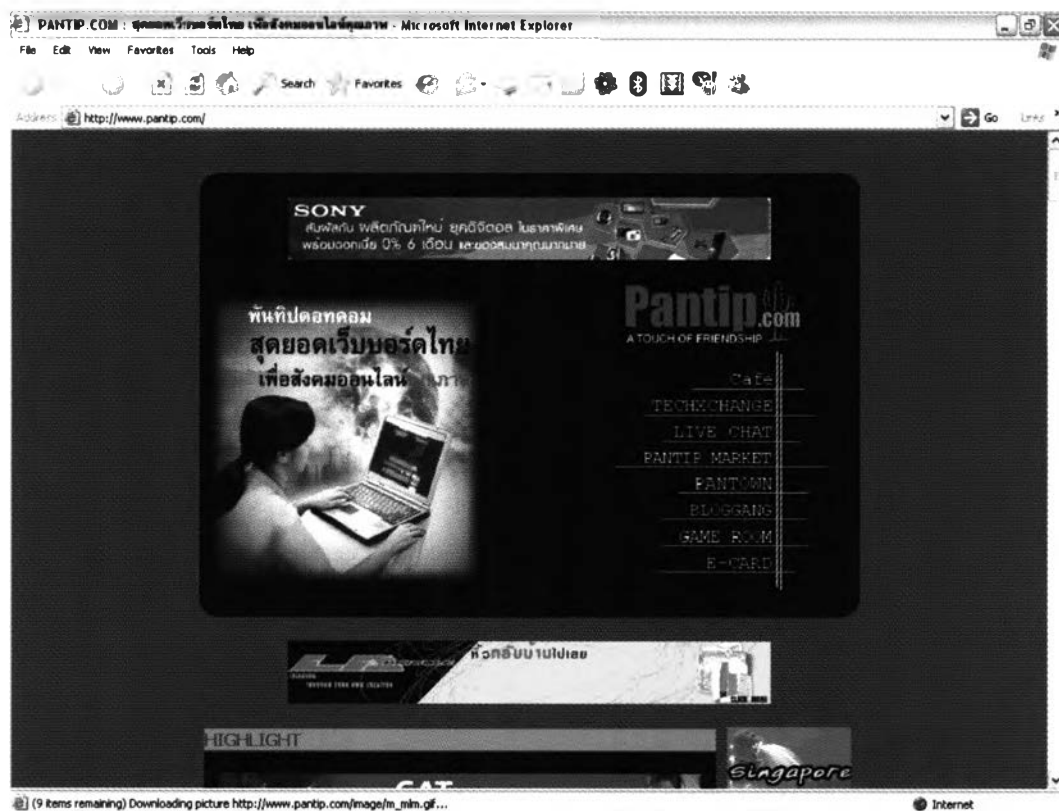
PANTIP.COM : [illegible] - Microsoft Internet Explorer

File Edit View Favorites Tools Help

Search Favorites

Address http://www.pantip.com/

Go Links

SONY
สัมผัสกับ ผลิตภัณฑ์ใหม่ ยุคดิจิตอล ในราคาพิเศษ
พร้อมดอกเบี้ย 0% 6 เดือน และของสมนาคุณมากมาย

พันทิปดอทคอม
สุดยอดเว็บบอร์ดไทย
เพื่อสังคมออนไลน์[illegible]

Pantip.com
A TOUCH OF FRIENDSHIP

Cafe
TECHXCHANGE
LIVE CHAT
PANTIP MARKET
PANTOWN
BLOGGANG
GAME ROOM
E-CARD

หัวคลิบบ้านไปเลย

HIGHLIGHT

Singapore

(9 items remaining) Downloading picture http://www.pantip.com/image/m_mim.gif...

Internet